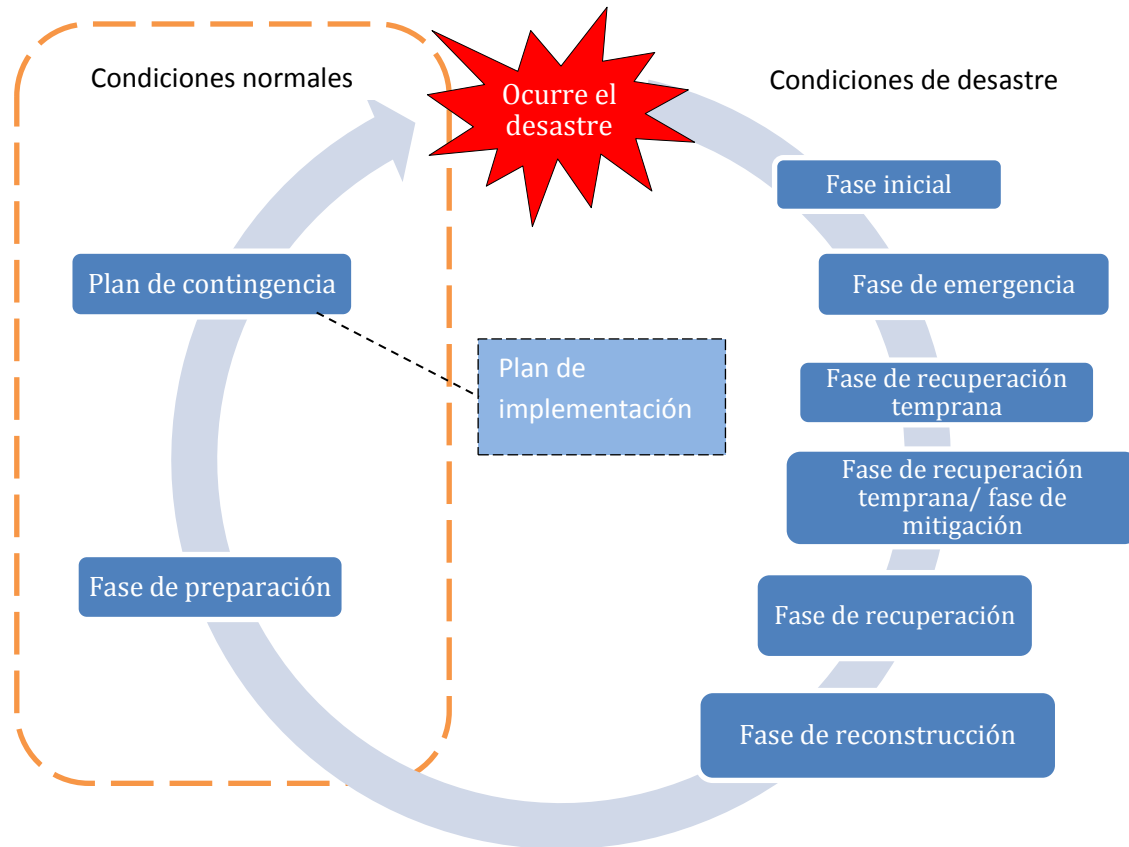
Condiciones normales

Ocurre el desastre

Condiciones de desastre

Fase inicial

Fase de emergencia

Plan de contingencia

Plan de implementación

Fase de recuperación temprana

Fase de recuperación temprana/ fase de mitigación

Fase de preparación

Fase de recuperación

Fase de reconstrucción